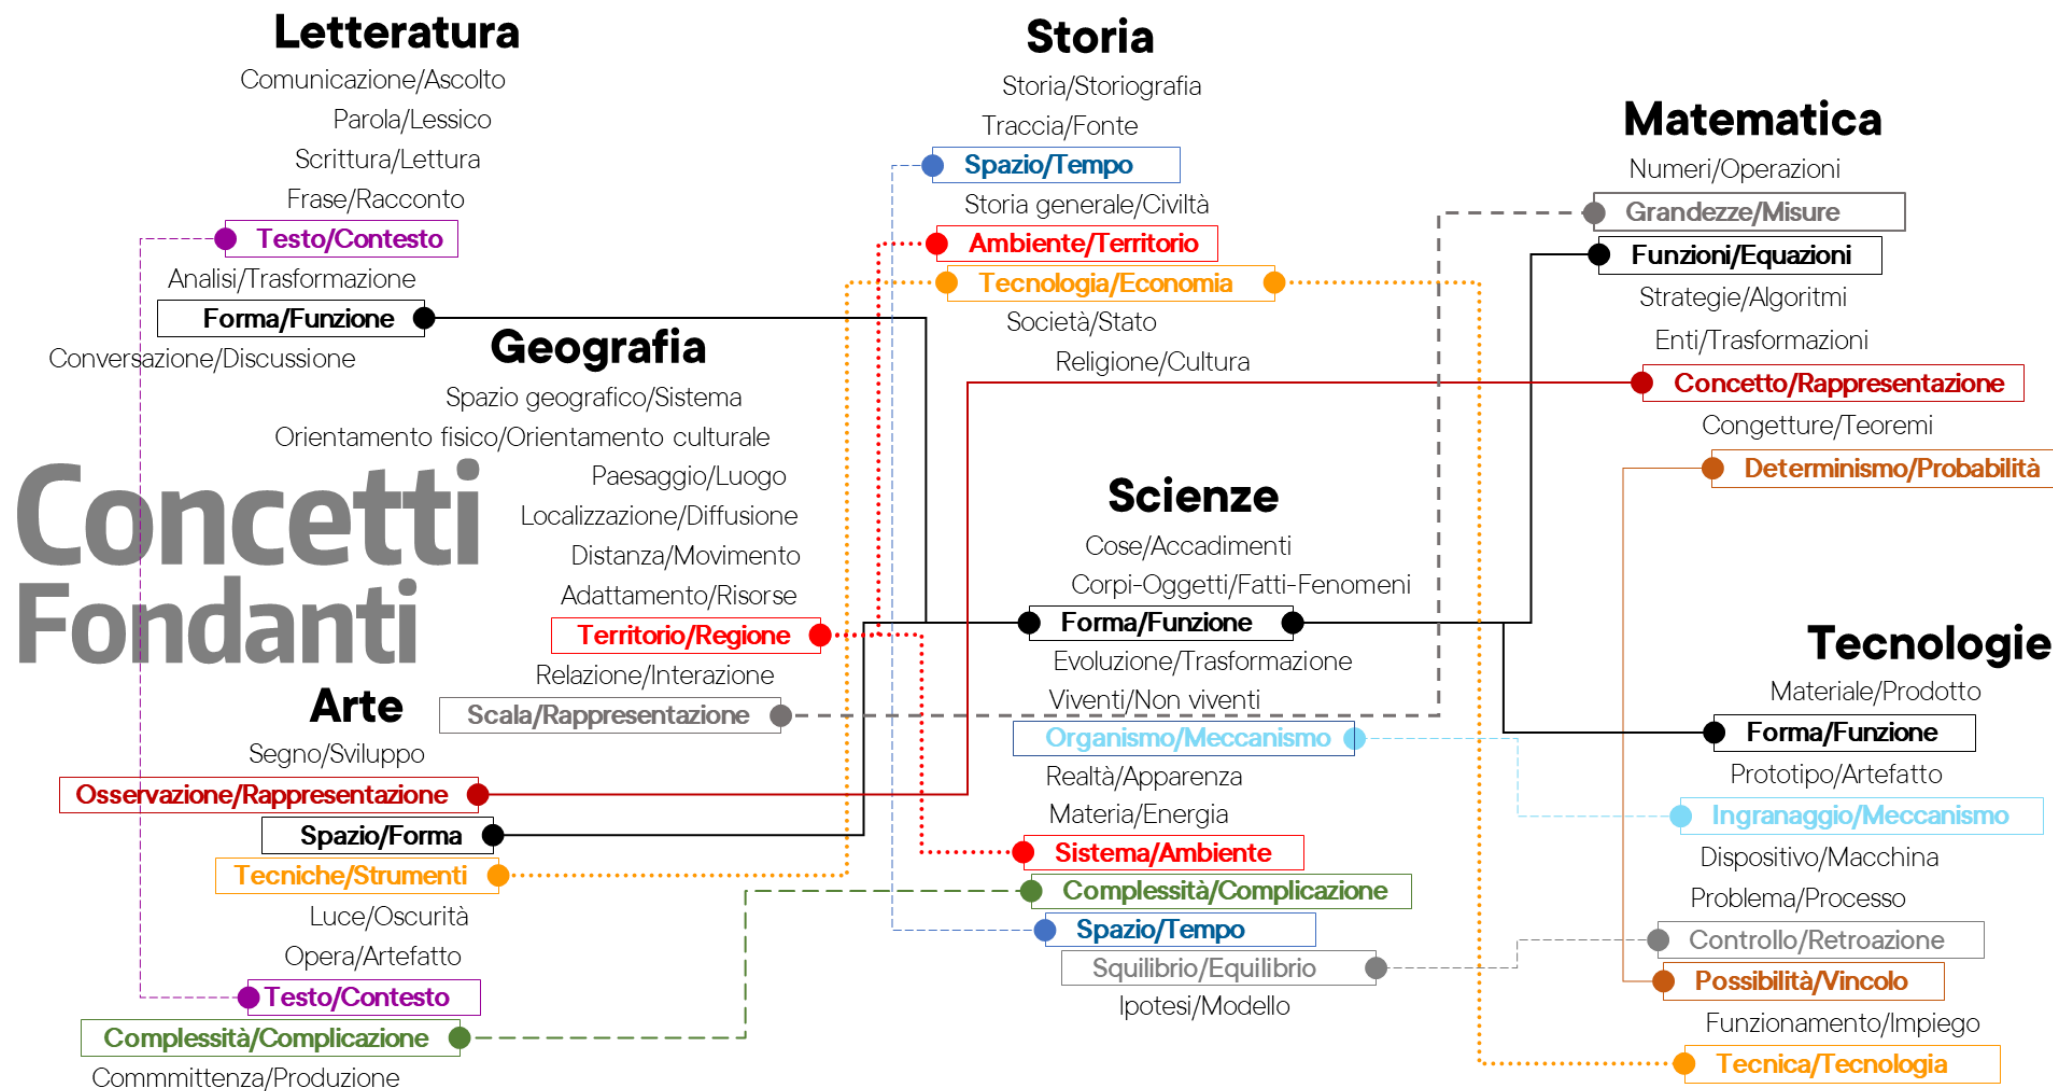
Letteratura
Comunicazione/Ascolto
Parola/Lessico
Scrittura/Lettura
Frase/Racconto
Testo/Contesto
Analisi/Trasformazione
Forma/Funzione
Conversazione/Discussione

Storia
Storia/Storiografia
Traccia/Fonte
Spazio/Tempo
Storia generale/Civiltà
Ambiente/Territorio
Tecnologia/Economia
Società/Stato
Religione/Cultura

Matematica
Numeri/Operazioni
Grandezze/Misure
Funzioni/Equazioni
Strategie/Algoritmi
Enti/Trasformazioni
Concetto/Rappresentazione
Congetture/Teoremi
Determinismo/Probabilità

Geografia
Spazio geografico/Sistema
Orientamento fisico/Orientamento culturale
Paesaggio/Luogo
Localizzazione/Diffusione
Distanza/Movimento
Adattamento/Risorse
Territorio/Regione
Relazione/Interazione
Scala/Rappresentazione

Concetti Fondanti

Scienze
Cose/Accadimenti
Corpi-Oggetti/Fatti-Fenomeni
Forma/Funzione
Evoluzione/Trasformazione
Viventi/Non viventi
Organismo/Meccanismo
Realtà/Apparenza
Materia/Energia
Sistema/Ambiente
Complessità/Complicazione
Spazio/Tempo
Squilibrio/Equilibrio
Ipotesi/Modello

Tecnologie
Materiale/Prodotto
Forma/Funzione
Prototipo/Artefatto
Ingranaggio/Meccanismo
Dispositivo/Macchina
Problema/Processo
Controllo/Retroazione
Possibilità/Vincolo
Funzionamento/Impiego
Tecnica/Tecnologia

Arte
Segno/Sviluppo
Osservazione/Rappresentazione
Spazio/Forma
Tecniche/Strumenti
Luce/Oscurità
Opera/Artefatto
Testo/Contesto
Complessità/Complicazione
Commmittenza/Produzione